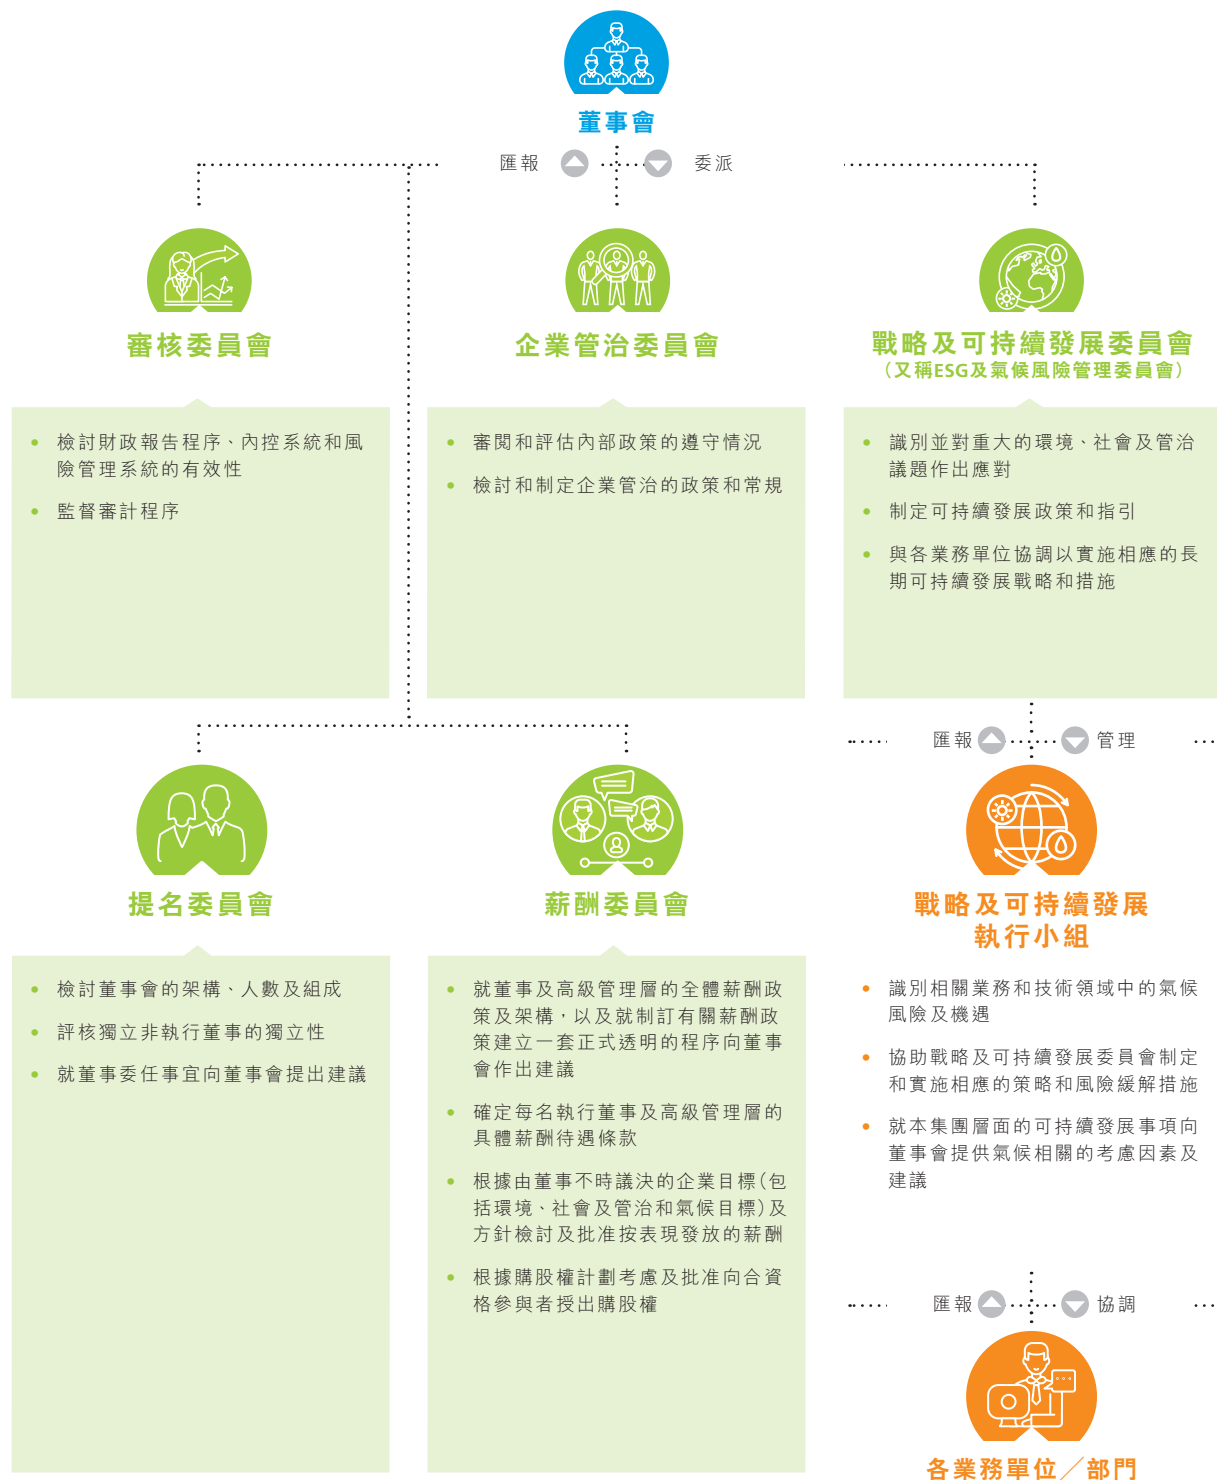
董事會

匯報 委派

審核委員會

企業管治委員會

戰略及可持續發展委員會
（又稱ESG及氣候風險管理委員會）

• 檢討財政報告程序、內控系統和風險管理系統的有效性
• 監督審計程序

• 審閱和評估內部政策的遵守情況
• 檢討和制定企業管治的政策和常規

• 識別並對重大的環境、社會及管治議題作出應對
• 制定可持續發展政策和指引
• 與各業務單位協調以實施相應的長期可持續發展戰略和措施

匯報 管理

提名委員會

薪酬委員會

戰略及可持續發展執行小組

• 檢討董事會的架構、人數及組成
• 評核獨立非執行董事的獨立性
• 就董事委任事宜向董事會提出建議

• 就董事及高級管理層的全體薪酬政策及架構，以及就制訂有關薪酬政策建立一套正式透明的程序向董事會作出建議
• 確定每名執行董事及高級管理層的具體薪酬待遇條款
• 根據由董事不時議決的企業目標（包括環境、社會及管治和氣候目標）及方針檢討及批准按表現發放的薪酬
• 根據購股權計劃考慮及批准向合資格參與者授出購股權

• 識別相關業務和技術領域中的氣候風險及機遇
• 協助戰略及可持續發展委員會制定和實施相應的策略和風險緩解措施
• 就本集團層面的可持續發展事項向董事會提供氣候相關的考慮因素及建議

匯報 協調

各業務單位／部門